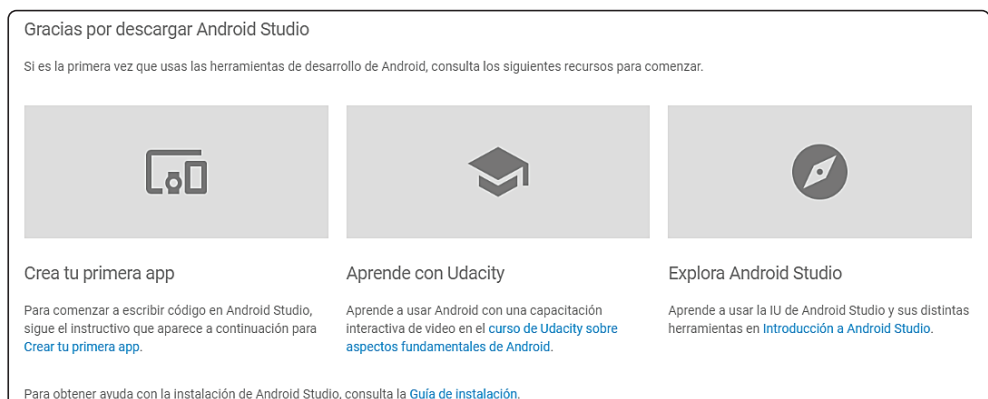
Gracias por descargar Android Studio

Si es la primera vez que usas las herramientas de desarrollo de Android, consulta los siguientes recursos para comenzar.

Crea tu primera app

Para comenzar a escribir código en Android Studio, sigue el instructivo que aparece a continuación para Crear tu primera app.

Aprende con Udacity

Aprende a usar Android con una capacitación interactiva de video en el curso de Udacity sobre aspectos fundamentales de Android.

Explora Android Studio

Aprende a usar la IU de Android Studio y sus distintas herramientas en Introducción a Android Studio.

Para obtener ayuda con la instalación de Android Studio, consulta la Guía de instalación.